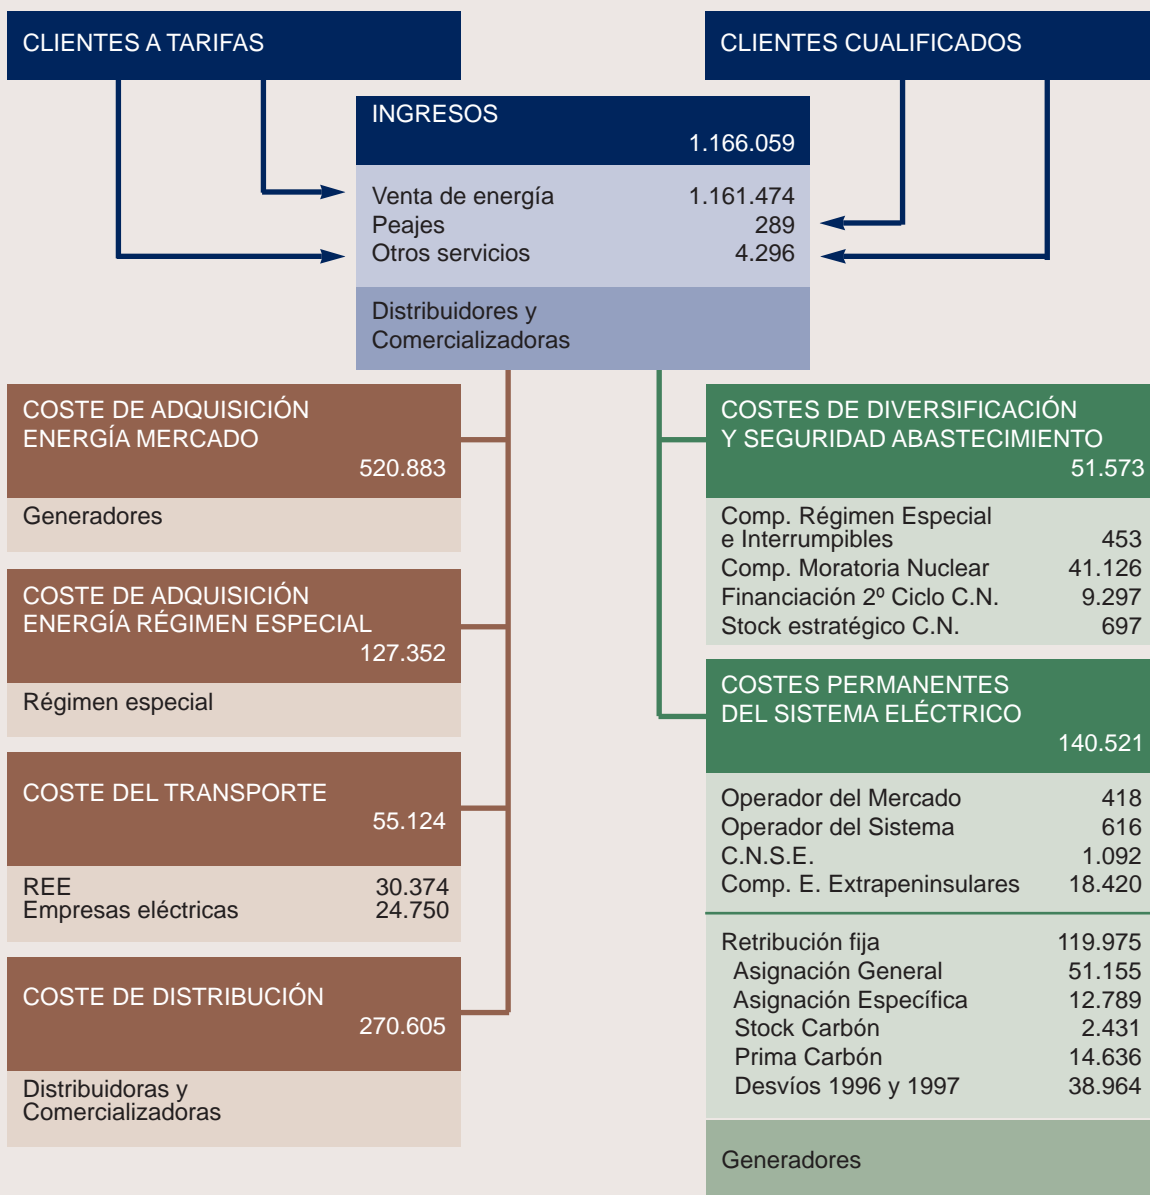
CLIENTES A TARIFAS

CLIENTES CUALIFICADOS

INGRESOS
1.166.059

Venta de energía 1.161.474
Peajes 289
Otros servicios 4.296

Distribuidores y Comercializadoras

COSTE DE ADQUISICIÓN ENERGÍA MERCADO
520.883

Generadores

COSTE DE ADQUISICIÓN ENERGÍA RÉGIMEN ESPECIAL
127.352

Régimen especial

COSTE DEL TRANSPORTE
55.124

REE 30.374
Empresas eléctricas 24.750

COSTE DE DISTRIBUCIÓN
270.605

Distribuidoras y Comercializadoras

COSTES DE DIVERSIFICACIÓN Y SEGURIDAD ABASTECIMIENTO
51.573

| | |
|---|---|
| Comp. Régimen Especial e Interrumpibles | 453 |
| Comp. Moratoria Nuclear | 41.126 |
| Financiación 2º Ciclo C.N. | 9.297 |
| Stock estratégico C.N. | 697 |

COSTES PERMANENTES DEL SISTEMA ELÉCTRICO
140.521

| | |
|---|---|
| Operador del Mercado | 418 |
| Operador del Sistema | 616 |
| C.N.S.E. | 1.092 |
| Comp. E. Extrapeninsulares | 18.420 |

| | |
|---|---|
| Retribución fija | 119.975 |
| Asignación General | 51.155 |
| Asignación Específica | 12.789 |
| Stock Carbón | 2.431 |
| Prima Carbón | 14.636 |
| Desvíos 1996 y 1997 | 38.964 |

Generadores